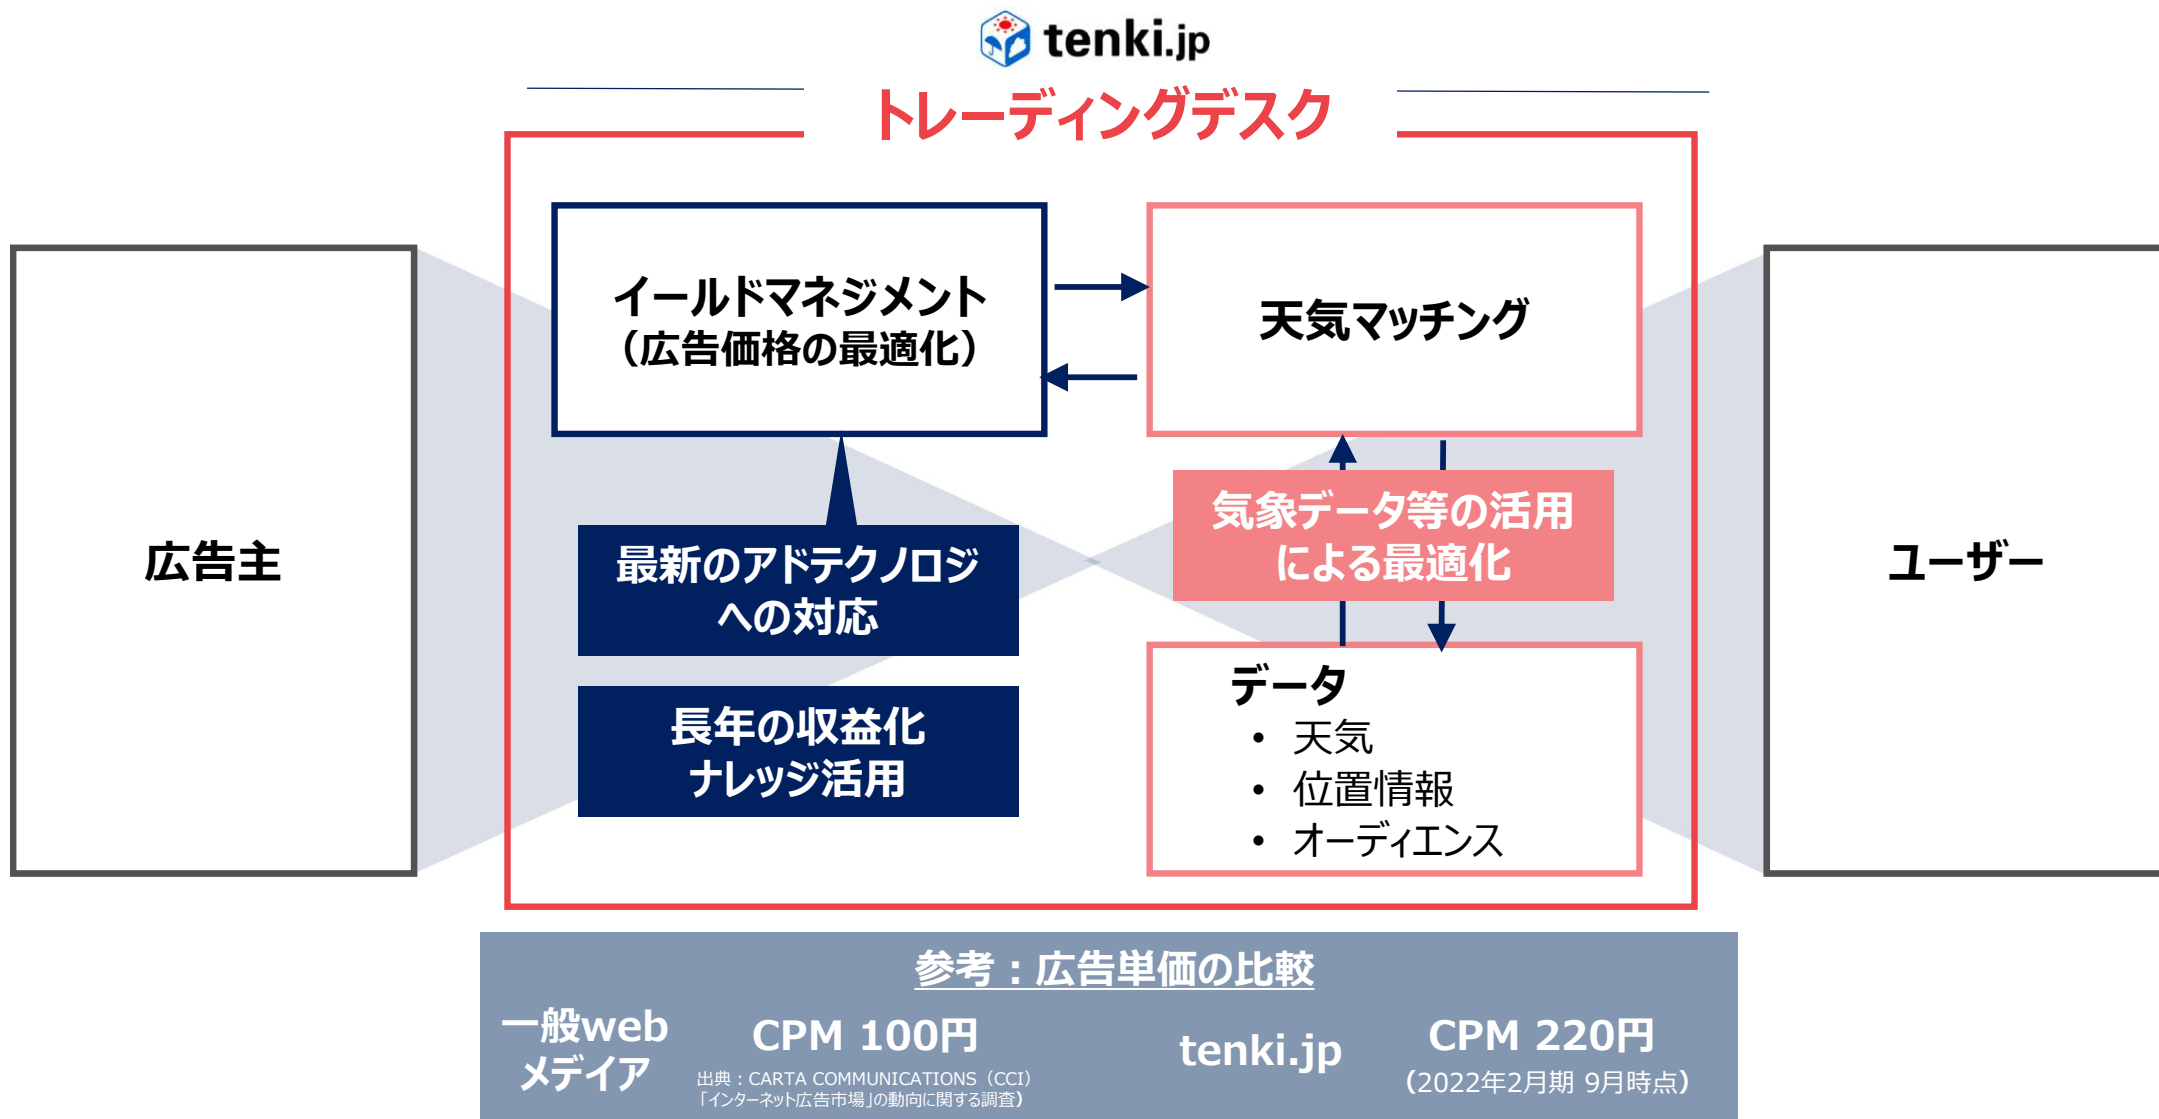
tenki.jp

トレーディングデスク

広告主

イールドマネジメント
（広告価格の最適化）

天気マッチング

最新のアドテクノロジへの対応

気象データ等の活用による最適化

長年の収益化ナレッジ活用

データ
• 天気
• 位置情報
• オーディエンス

ユーザー

参考：広告単価の比較

一般webメディア

CPM 100円
出典：CARTA COMMUNICATIONS（CCI）
「インターネット広告市場」の動向に関する調査）

tenki.jp

CPM 220円
（2022年2月期 9月時点）